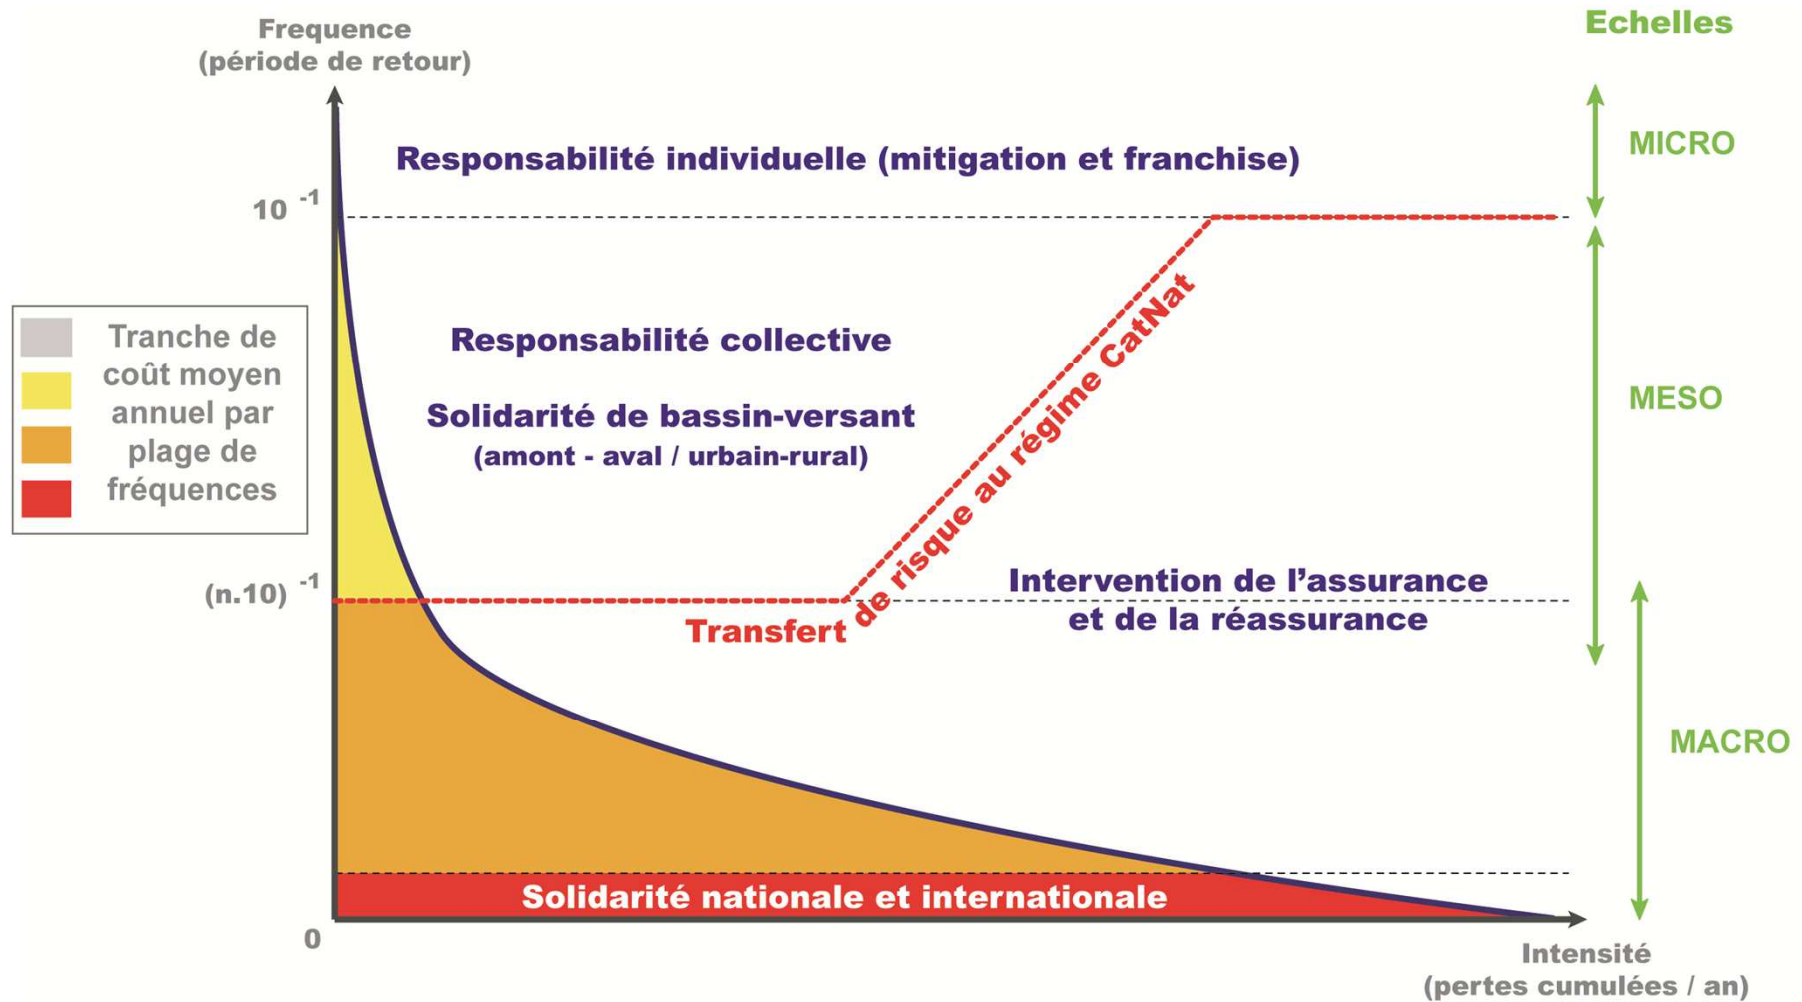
Frequence
(période de retour)

Echelles

Responsabilité individuelle (mitigation et franchise)

MICRO

$10^{-1}$

Tranche de coût moyen annuel par plage de fréquences

Responsabilité collective

Solidarité de bassin-versant
(amont - aval / urbain-rural)

MESO

Transfert de risque au régime CatNat

$(n.10)^{-1}$

Intervention de l'assurance et de la réassurance

MACRO

Solidarité nationale et internationale

0

Intensité
(pertes cumulées / an)